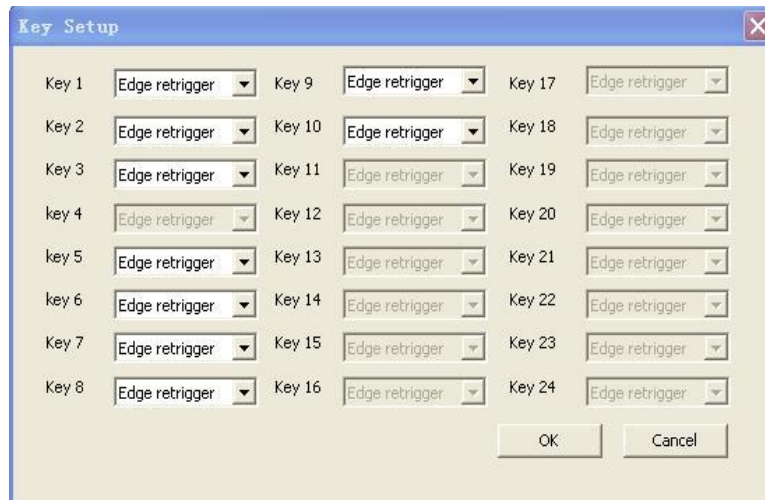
Key Setup

Key 1 Edge retrigger
Key 2 Edge retrigger
Key 3 Edge retrigger
key 4 Edge retrigger
key 5 Edge retrigger
key 6 Edge retrigger
Key 7 Edge retrigger
Key 8 Edge retrigger

Key 9 Edge retrigger
Key 10 Edge retrigger
Key 11 Edge retrigger
Key 12 Edge retrigger
Key 13 Edge retrigger
Key 14 Edge retrigger
Key 15 Edge retrigger
Key 16 Edge retrigger

Key 17 Edge retrigger
Key 18 Edge retrigger
Key 19 Edge retrigger
Key 20 Edge retrigger
Key 21 Edge retrigger
Key 22 Edge retrigger
Key 23 Edge retrigger
Key 24 Edge retrigger

OK Cancel